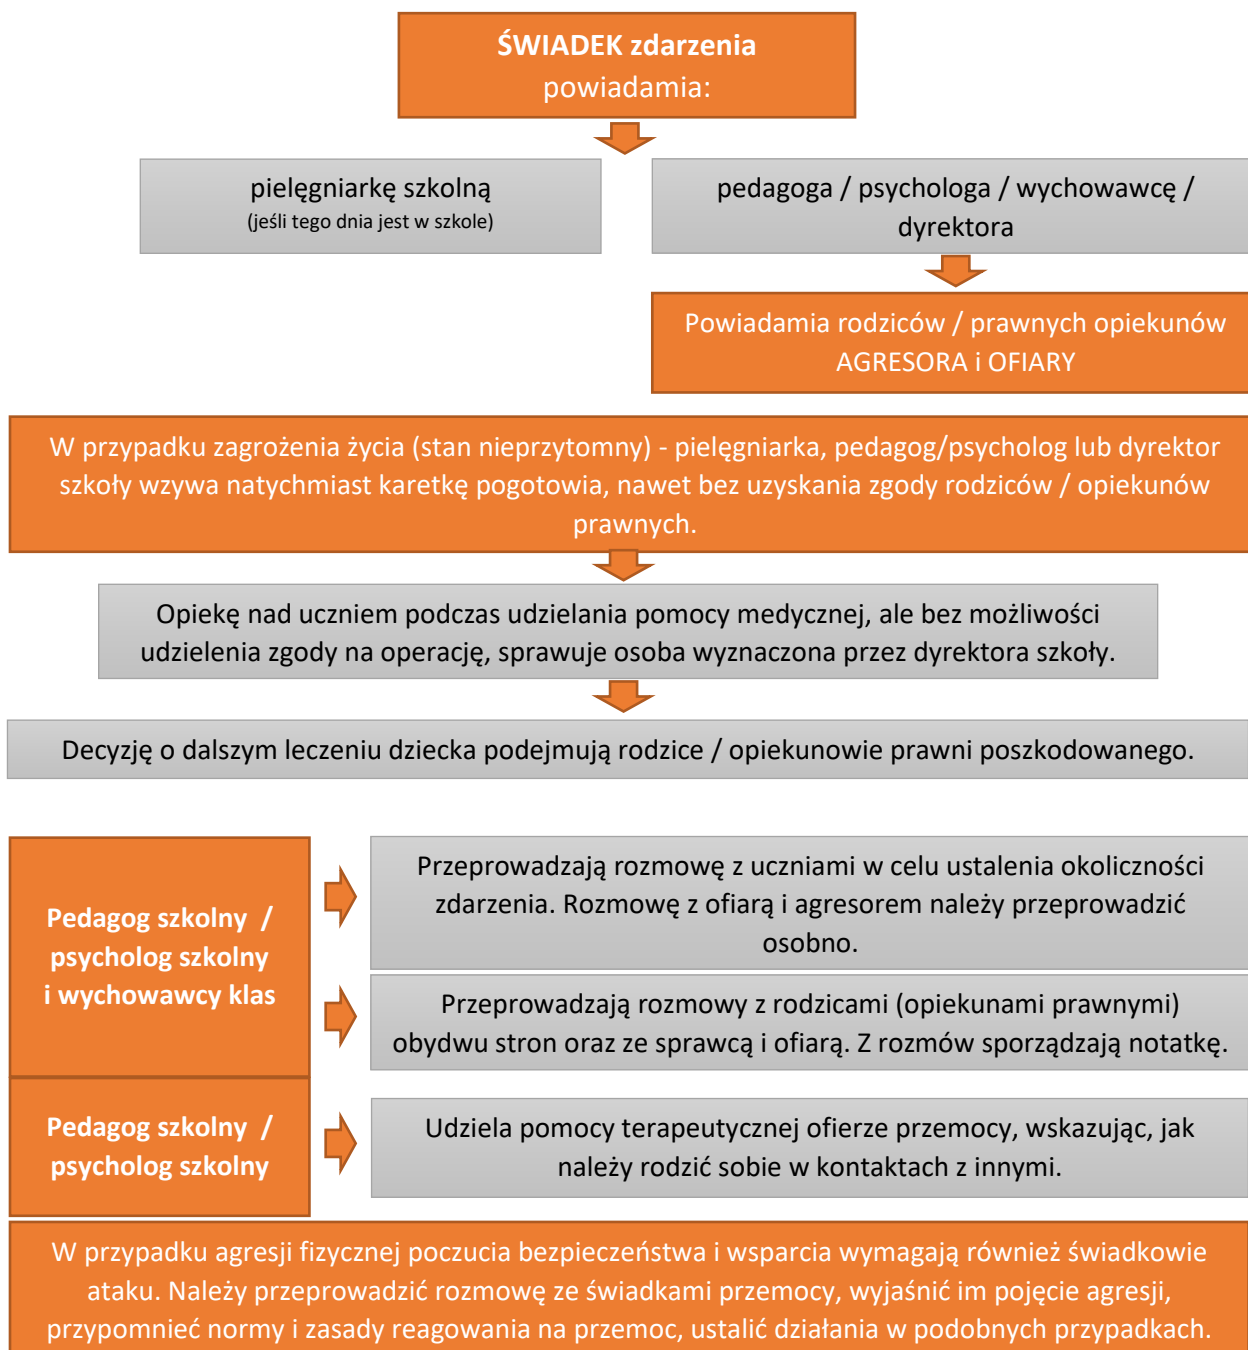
**ŚWIADEK zdarzenia**
powiadamia:

pielęgniarkę szkolną
(jeśli tego dnia jest w szkole)

pedagoga / psychologa / wychowawcę / dyrektora

Powiadamia rodziców / prawnych opiekunów AGRESORA i OFIARY

W przypadku zagrożenia życia (stan nieprzytomny) - pielęgniarka, pedagog/psycholog lub dyrektor szkoły wzywa natychmiast karetkę pogotowia, nawet bez uzyskania zgody rodziców / opiekunów prawnych.

Opiekę nad uczniem podczas udzielania pomocy medycznej, ale bez możliwości udzielenia zgody na operację, sprawuje osoba wyznaczona przez dyrektora szkoły.

Decyzję o dalszym leczeniu dziecka podejmują rodzice / opiekunowie prawni poszkodowanego.

**Pedagog szkolny / psycholog szkolny i wychowawcy klas**

Przeprowadzają rozmowę z uczniami w celu ustalenia okoliczności zdarzenia. Rozmowę z ofiarą i agresorem należy przeprowadzić osobno.

Przeprowadzają rozmowy z rodzicami (opiekunami prawnymi) obydwu stron oraz ze sprawcą i ofiarą. Z rozmów sporządzają notatkę.

**Pedagog szkolny / psycholog szkolny**

Udziela pomocy terapeutycznej ofierze przemocy, wskazując, jak należy rodzić sobie w kontaktach z innymi.

W przypadku agresji fizycznej poczucia bezpieczeństwa i wsparcia wymagają również świadkowie ataku. Należy przeprowadzić rozmowę ze świadkami przemocy, wyjaśnić im pojęcie agresji, przypomnieć normy i zasady reagowania na przemoc, ustalić działania w podobnych przypadkach.